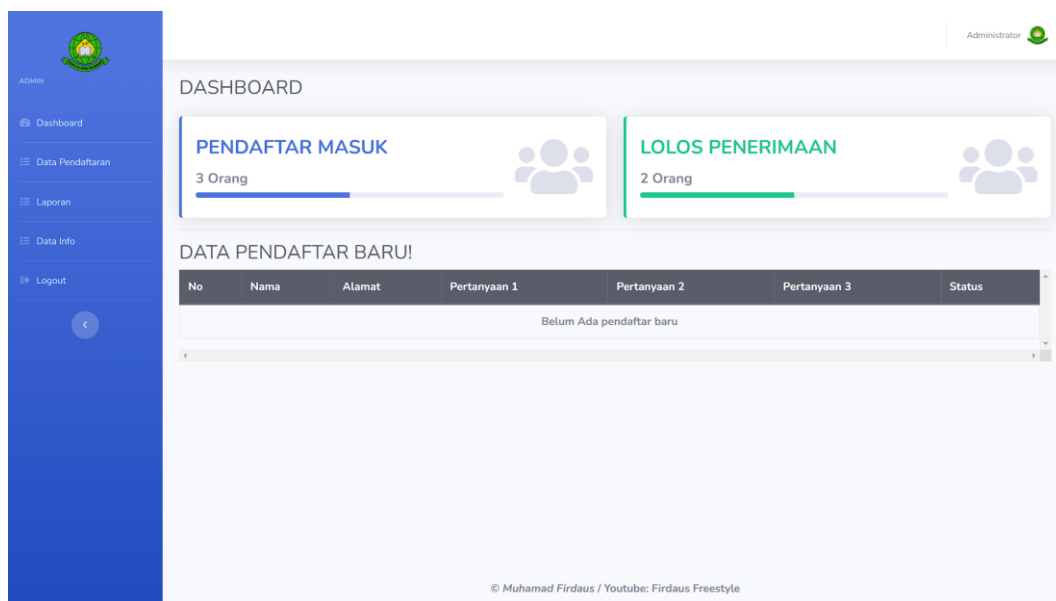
ADMIN

Dashboard

Data Pendaftaran

Laporan

Data Info

Logout

Administrator

DASHBOARD

PENDAFTAR MASUK

3 Orang

LOLOS PENERIMAAN

2 Orang

DATA PENDAFTAR BARU!

| No | Nama | Alamat | Pertanyaan 1 | Pertanyaan 2 | Pertanyaan 3 | Status |
|---|---|---|---|---|---|---|
| Belum Ada pendaftar baru | | | | | | |

© Muhamad Firdaus / Youtube: Firdaus Freestyle